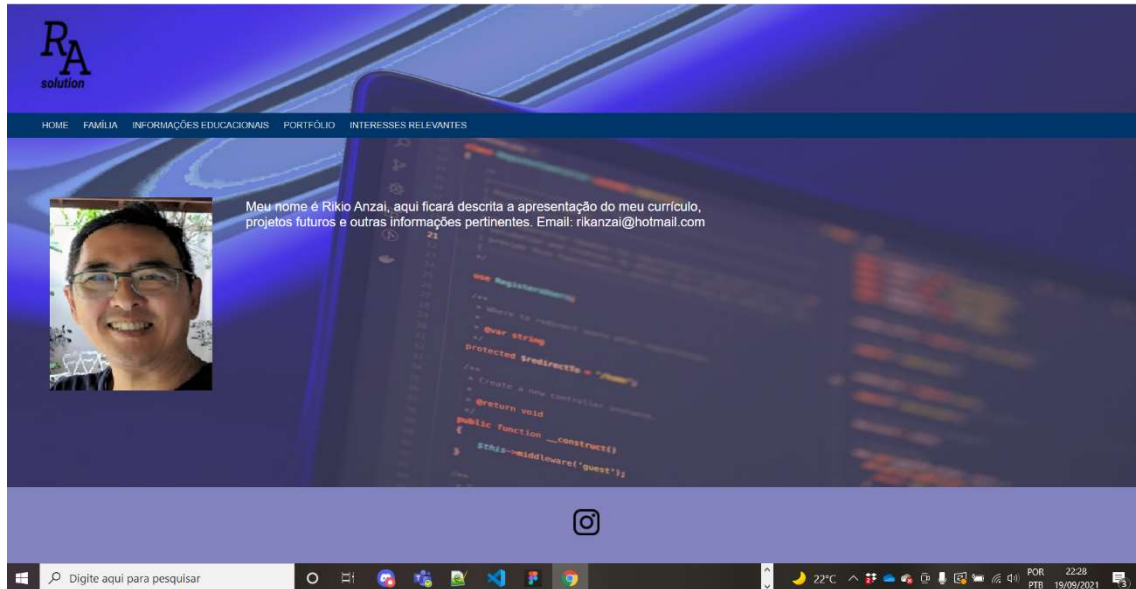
RA
solution

HOME FAMÍLIA INFORMAÇÕES EDUCACIONAIS PORTFÓLIO INTERESSES RELEVANTES

Meu nome é Rikio Anzai, aqui ficará descrita a apresentação do meu currículo, projetos futuros e outras informações pertinentes. Email: rikanzai@hotmail.com

use RegistersUsers;

/**
* Where to redirect users after registration.
*
* @var string
*/
protected $redirectTo = '/home';

/**
* Create a new controller instance.
*
* @return void
*/
public function __construct()
{
$this->middleware('guest');

Digite aqui para pesquisar

22°C POR PTB 22:28 19/09/2021 3